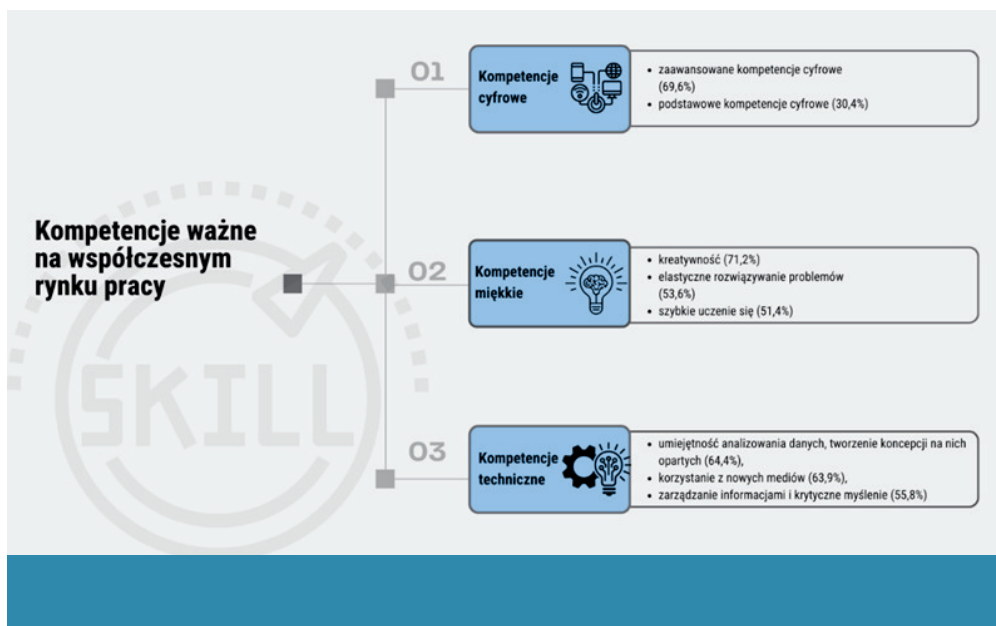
Kompetencje ważne na współczesnym rynku pracy

SKILL

01

Kompetencje cyfrowe

- zaawansowane kompetencje cyfrowe (69,6%)
- podstawowe kompetencje cyfrowe (30,4%)

02

Kompetencje miękkie

- kreatywność (71,2%)
- elastyczne rozwiązywanie problemów (53,6%)
- szybkie uczenie się (51,4%)

03

Kompetencje techniczne

- umiejętność analizowania danych, tworzenie koncepcji na nich opartych (64,4%),
- korzystanie z nowych mediów (63,9%),
- zarządzanie informacjami i krytyczne myślenie (55,8%)